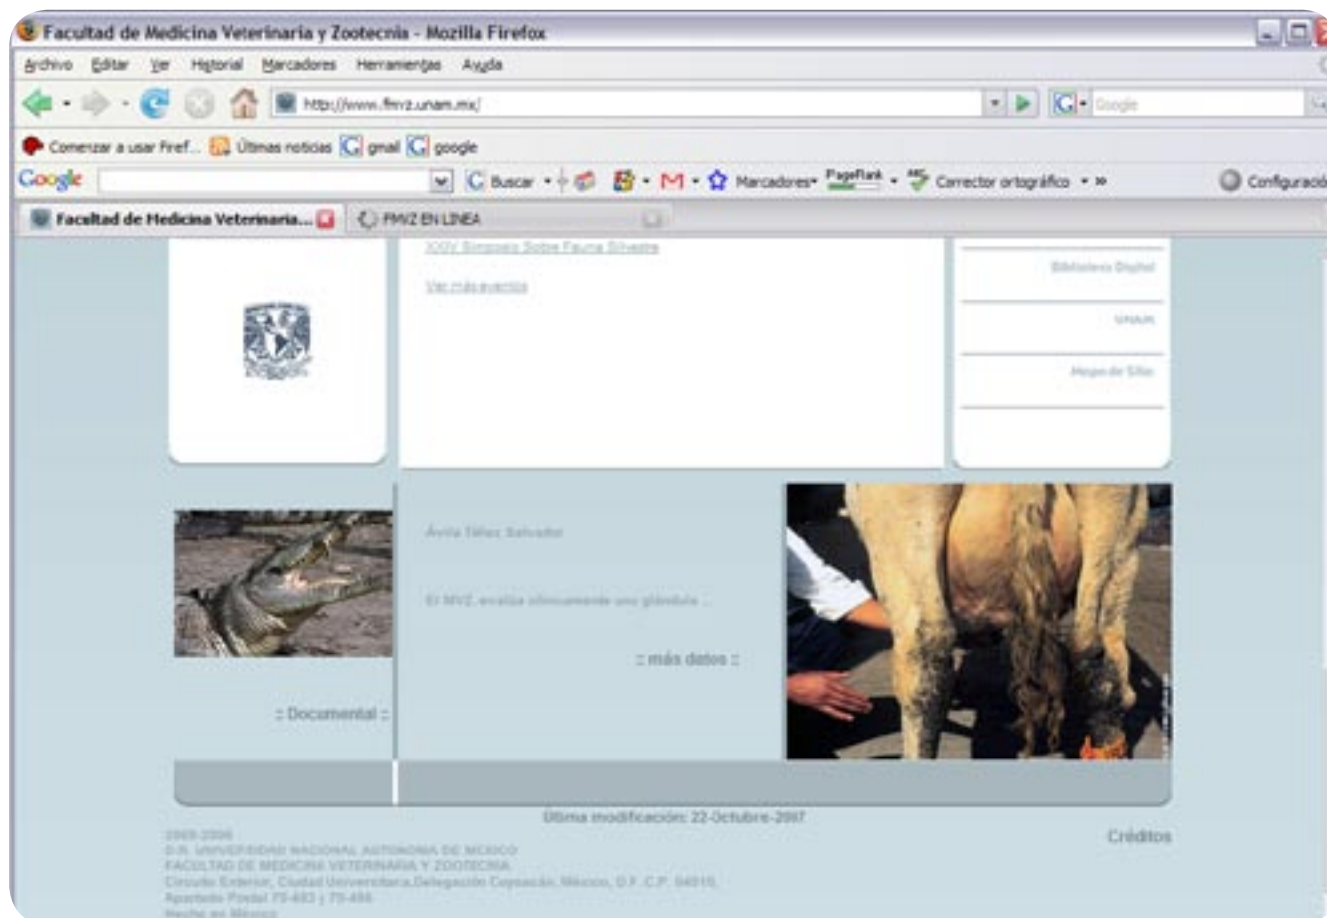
Facultad de Medicina Veterinaria y Zootecnia - Mozilla Firefox

Archivo Editar Ver Historial Marcadores Herramientas Ayuda

http://www.fmvz.unam.mx/

Google

Comenzar a usar Firef... Últimas noticias gmail google

Google Buscar Marcadores PageRank Corrector ortográfico Configuració

Facultad de Medicina Veterinaria... FMVZ EN LINEA

XXIV Simposio Sobre Fauna Silvestre

Ver más eventos

Biblioteca Digital

UNAM

Mapa de Sitio

Ávila Téllez Salvador

El MVZ, evalúa clínicamente una glándula ...

:: más datos ::

:: Documental ::

Última modificación: 22-Octubre-2007

2003-2006
D.R. UNIVERSIDAD NACIONAL AUTONOMA DE MEXICO
FACULTAD DE MEDICINA VETERINARIA Y ZOOTECNIA
Circuito Exterior, Ciudad Universitaria,Delegación Coyoacán, México, D.F. C.P. 04510,
Apartado Postal 70-483 y 70-486
Hecho en México

Créditos